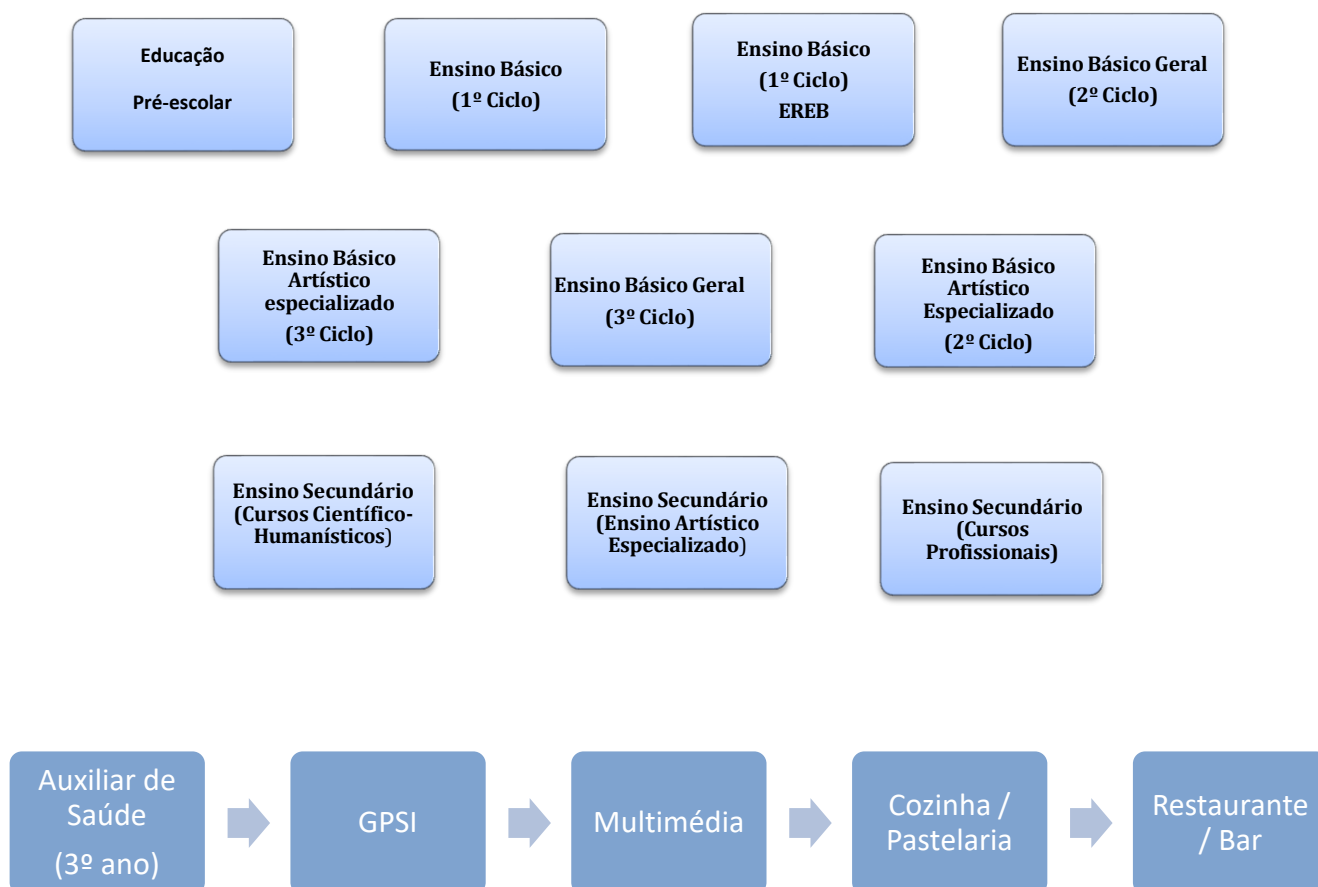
Educação

Pré-escolar

Ensino Básico
(1º Ciclo)

Ensino Básico
(1º Ciclo)
EREB

Ensino Básico Geral
(2º Ciclo)

Ensino Básico Artístico especializado
(3º Ciclo)

Ensino Básico Geral
(3º Ciclo)

Ensino Básico Artístico Especializado
(2º Ciclo)

Ensino Secundário (Cursos Científico-Humanísticos)

Ensino Secundário (Ensino Artístico Especializado)

Ensino Secundário (Cursos Profissionais)

Auxiliar de Saúde
(3º ano)

GPSI

Multimédia

Cozinha / Pastelaria

Restaurante / Bar